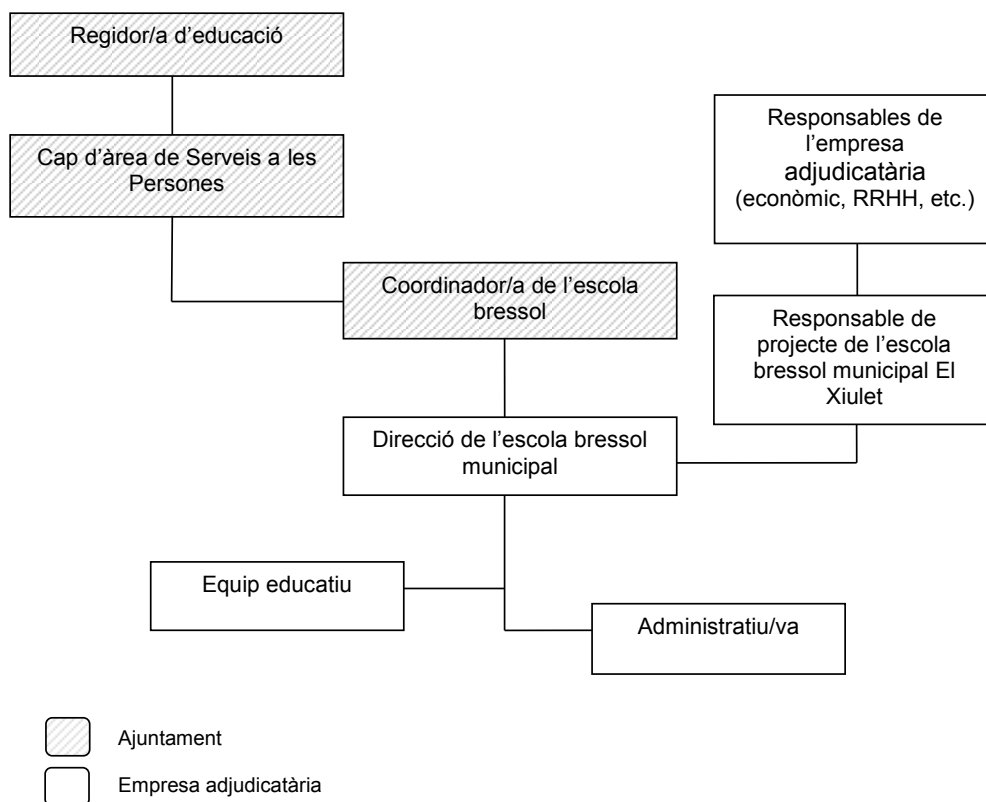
Regidor/a d'educació

Cap d'àrea de Serveis a les Persones

Responsables de l'empresa adjudicatària (econòmic, RRHH, etc.)

Coordinador/a de l'escola bressol

Responsable de projecte de l'escola bressol municipal El Xiulet

Direcció de l'escola bressol municipal

Equip educatiu

Administratiu/va

Ajuntament

Empresa adjudicatària